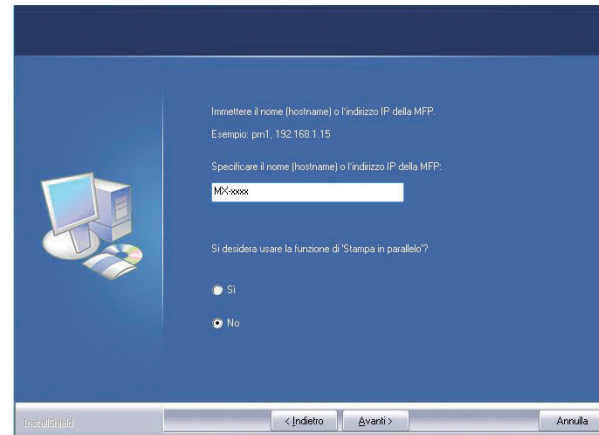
Immettere il nome (hostname) o l'indirizzo IP della MFP.

Esempio: prn1, 192.168.1.15

Specificare il nome (hostname) o l'indirizzo IP della MFP:

MX-xxxx

Si desidera usare la funzione di 'Stampa in parallelo'?

Sì

No

InstallShield

< Indietro

Avanti >

Annulla